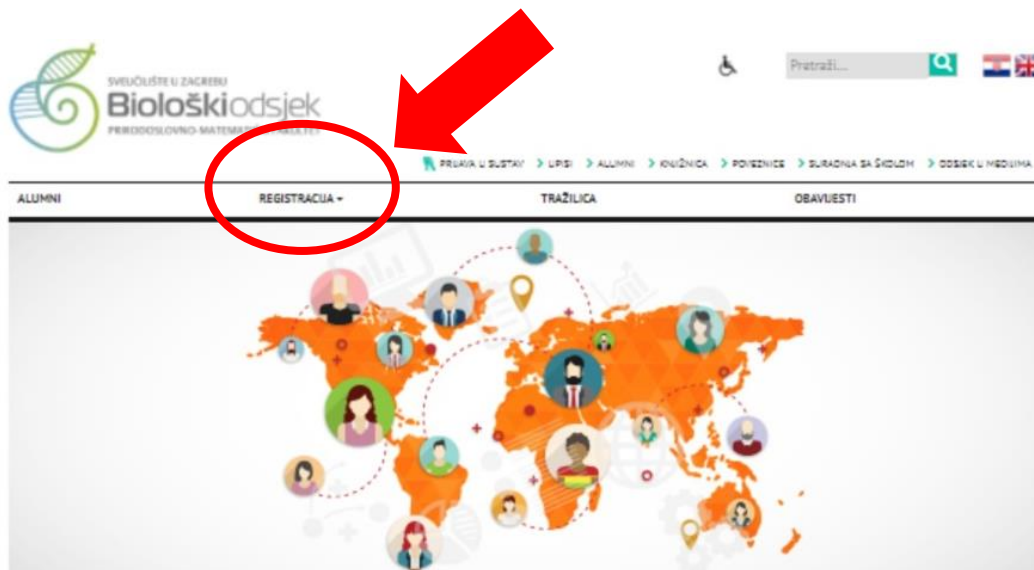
SVEUČILIŠTE U ZAGREBU
Biološki odsjek
PRIRODOSLOVNO-MATEM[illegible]

Pretraži...

PRIJAVA U SUSTAV > UPISI > ALUMNI > KNJIŽNICA > POVEZNICE > SURADNJA SA ŠKOLOM > ODSJEK U MEDIJIMA

ALUMNI
REGISTRACIJA
TRAŽILICA
OBAVIJESTI